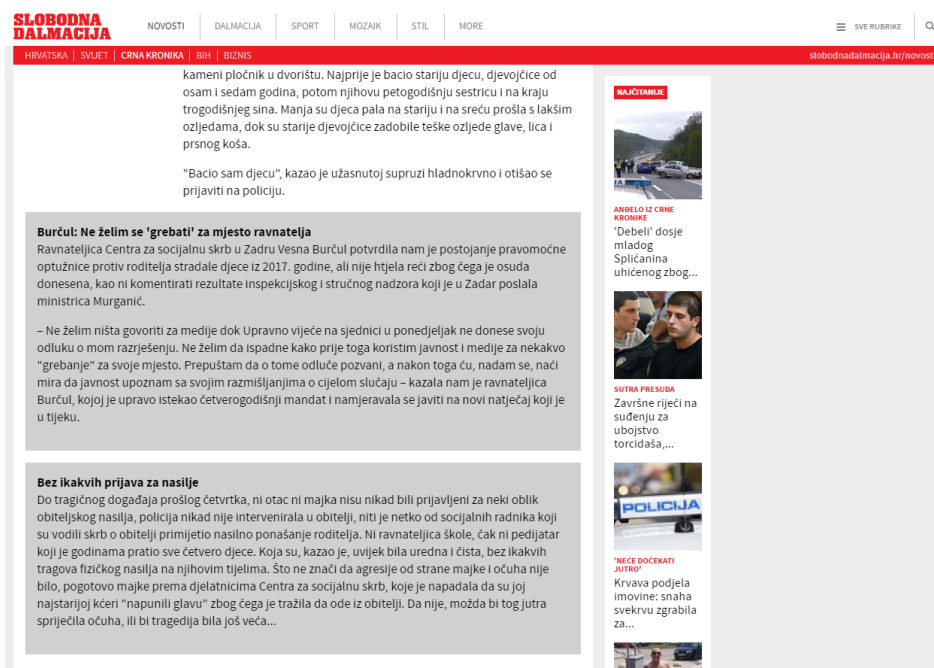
SLOBODNA DALMACIJA

NOVOSTI | DALMACIJA | SPORT | MOZAIK | STIL | MORE

SVE RUBRIKE

HRVATSKA | SVIJET | CRNA KRONIKA | BIH | BIZNIS

slobodnadalmacija.hr/novost

kameni pločnik u dvorištu. Najprije je bacio stariju djecu, djevojčice od osam i sedam godina, potom njihovu petogodišnju sestricu i na kraju trogodišnjeg sina. Manja su djeca pala na stariju i na sreću prošla s lakšim ozljedama, dok su starije djevojčice zadobile teške ozljede glave, lica i prsnog koša.

"Bacio sam djecu", kazao je užasnutoj supruzi hladnokrvno i otišao se prijaviti na policiju.

Burčul: Ne želim se 'grebati' za mjesto ravnatelja
Ravnateljica Centra za socijalnu skrb u Zadru Vesna Burčul potvrdila nam je postojanje pravomoćne optužnice protiv roditelja stradale djece iz 2017. godine, ali nije htjela reći zbog čega je osuda donesena, kao ni komentirati rezultate inspekcijskog i stručnog nadzora koji je u Zadar poslala ministrica Murganić.

– Ne želim ništa govoriti za medije dok Upravno vijeće na sjednici u ponedjeljak ne donese svoju odluku o mom razrješenju. Ne želim da ispadne kako prije toga koristim javnost i medije za nekakvo "grebanje" za svoje mjesto. Prepuštam da o tome odluče pozvani, a nakon toga ću, nadam se, naći mira da javnost upoznam sa svojim razmišljanjima o cijelom slučaju – kazala nam je ravnateljica Burčul, kojoj je upravo istekao četverogodišnji mandat i namjeravala se javiti na novi natječaj koji je u tijeku.

Bez ikakvih prijava za nasilje
Do tragičnog događaja prošlog četvrtka, ni otac ni majka nisu nikad bili prijavljeni za neki oblik obiteljskog nasilja, policija nikad nije intervenirala u obitelji, niti je netko od socijalnih radnika koji su vodili skrb o obitelji primijetio nasilno ponašanje roditelja. Ni ravnateljica škole, čak ni pedijatar koji je godinama pratio sve četvero djece. Koja su, kazao je, uvijek bila uredna i čista, bez ikakvih tragova fizičkog nasilja na njihovim tijelima. Što ne znači da agresije od strane majke i očuha nije bilo, pogotovo majke prema djelatnicima Centra za socijalnu skrb, koje je napadala da su joj najstarijoj kćeri "napunili glavu" zbog čega je tražila da ode iz obitelji. Da nije, možda bi tog jutra spriječila očuha, ili bi tragedija bila još veća...

NAJČITANIJE

ANĐELO IZ CRNE KRONIKE
'Debeli' dosje mladog Splićanina uhićenog zbog...

SUTRA PRESUDA
Završne riječi na suđenju za ubojstvo torcidaša,...

POLICIJA

'NEĆE DOČEKATI JUTRO'
Krvava podjela imovine: snaha svekrvu zgrabila za...